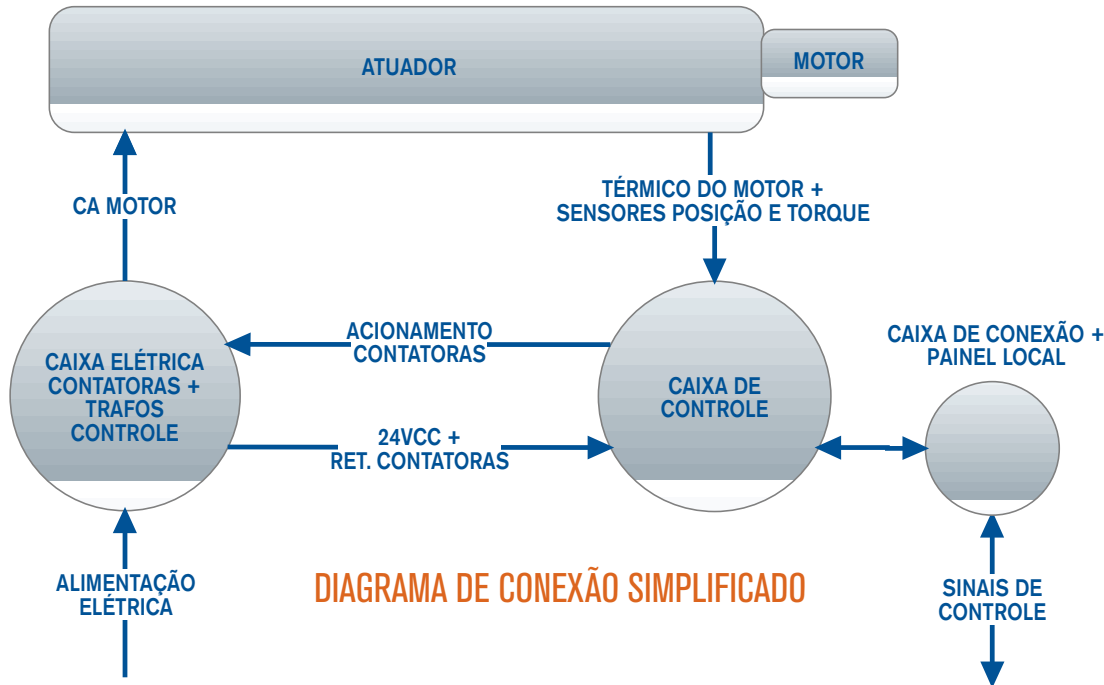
ATUADOR

MOTOR

CA MOTOR

TÉRMICO DO MOTOR + SENSORES POSIÇÃO E TORQUE

ACIONAMENTO CONTATORAS

CAIXA ELÉTRICA CONTATORAS + TRAFOS CONTROLE

CAIXA DE CONTROLE

CAIXA DE CONEXÃO + PAINEL LOCAL

24VCC + RET. CONTATORAS

ALIMENTAÇÃO ELÉTRICA

DIAGRAMA DE CONEXÃO SIMPLIFICADO

SINAIS DE CONTROLE